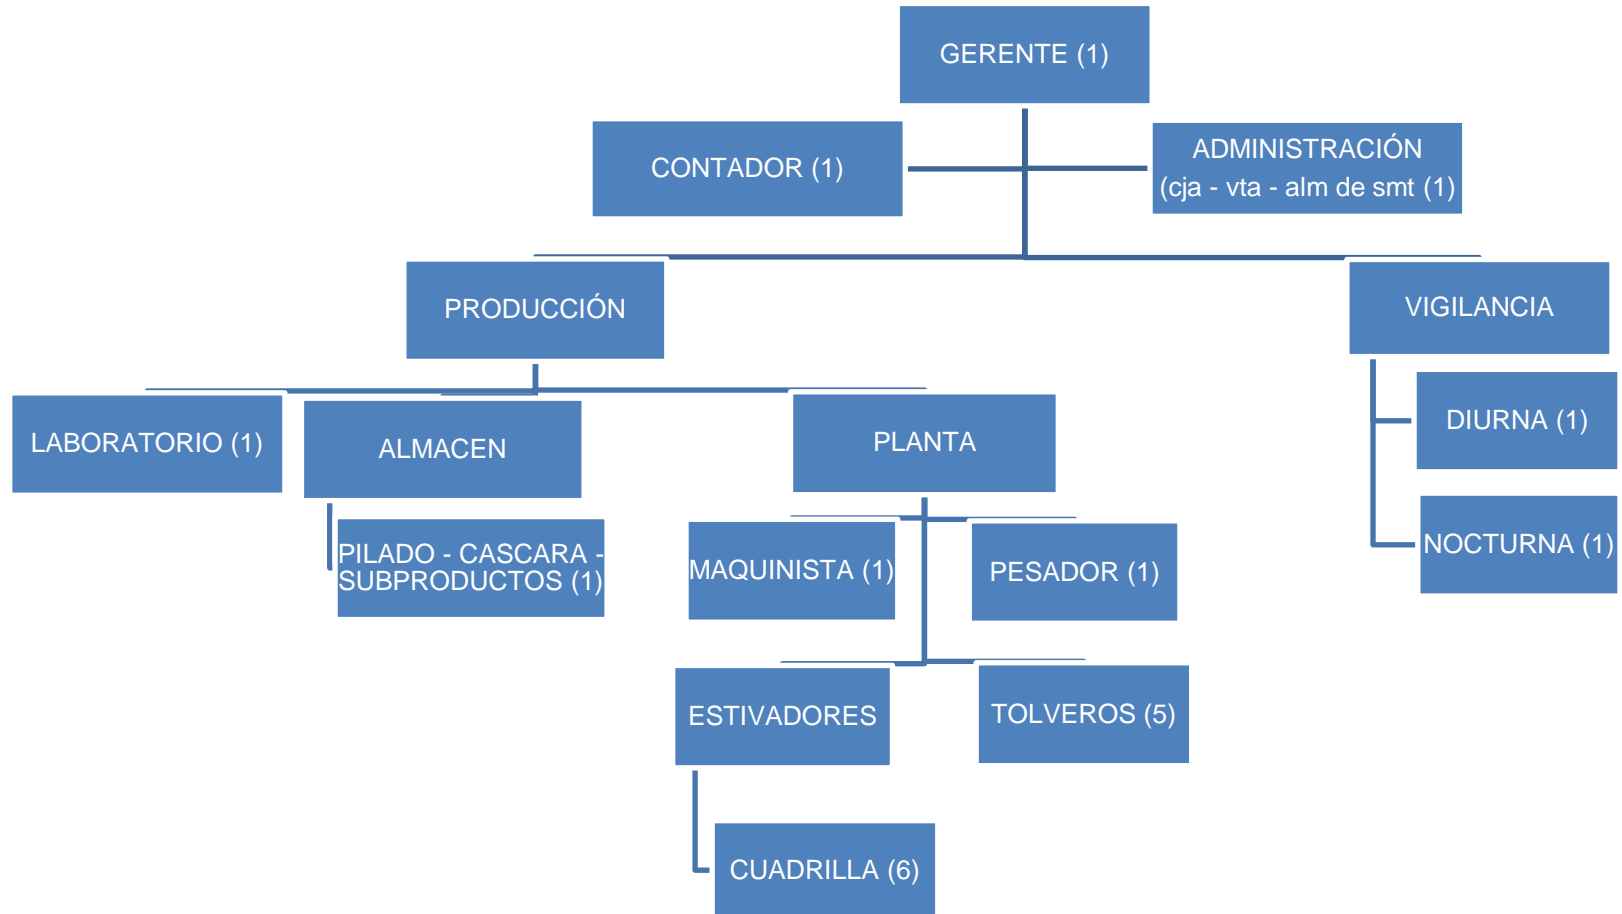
GERENTE (1)

CONTADOR (1)

ADMINISTRACIÓN
(cja - vta - alm de smt (1)

PRODUCCIÓN

VIGILANCIA

LABORATORIO (1)

ALMACEN

PLANTA

DIURNA (1)

NOCTURNA (1)

PILADO - CASCARA - SUBPRODUCTOS (1)

MAQUINISTA (1)

PESADOR (1)

ESTIVADORES

TOLVEROS (5)

CUADRILLA (6)